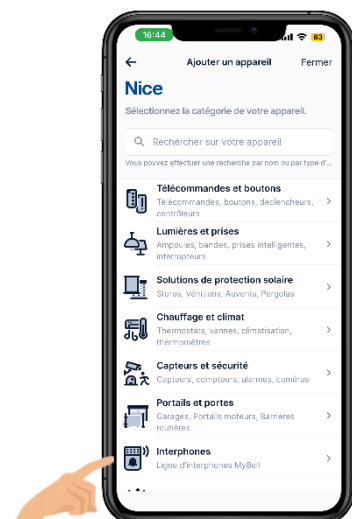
16:44
83

Ajouter un appareil
Fermer

Nice

Sélectionnez la catégorie de votre appareil.

Rechercher sur votre appareil

Vous pouvez effectuer une recherche par nom ou par type d'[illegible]

Télécommandes et boutons
Télécommandes, boutons, déclencheurs, contrôleurs

Lumières et prises
Ampoules, bandes, prises intelligentes, interrupteurs

Solutions de protection solaire
Stores, Vénitiens, Auvents, Pergolas

Chauffage et climat
Thermostats, vannes, climatisation, thermomètres

Capteurs et sécurité
Capteurs, compteurs, alarmes, caméras

Portails et portes
Garages, Portails moteurs, Barrières routières

Interphones
Ligne d'interphones MyBell